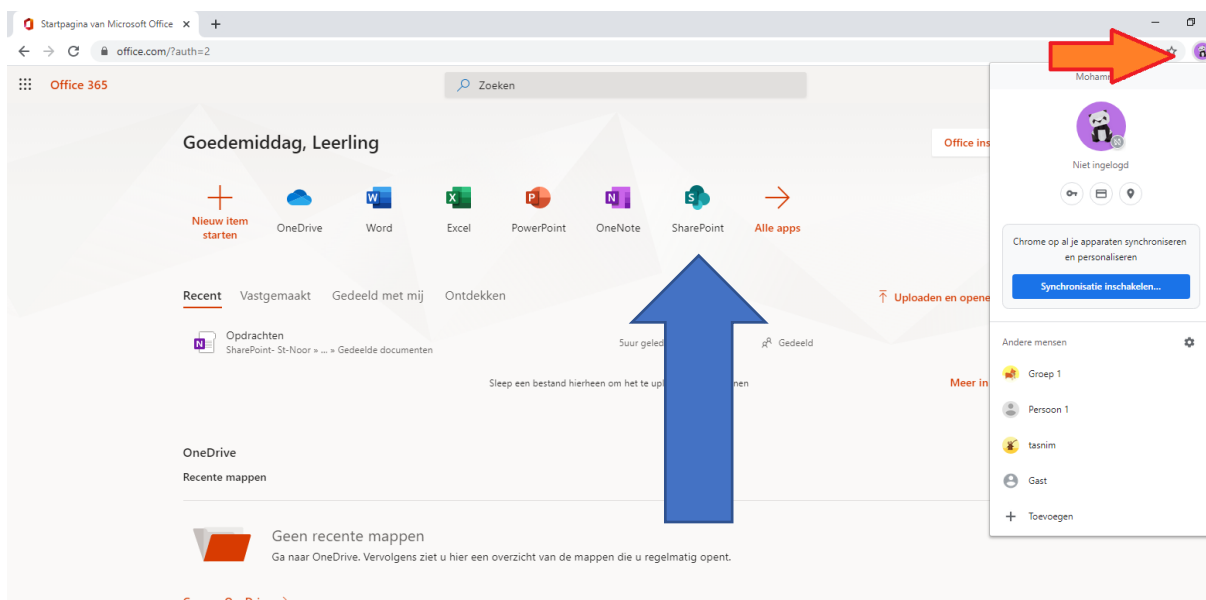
Startpagina van Microsoft Office ×

office.com/?auth=2

Office 365

Zoeken

Goedemiddag, Leerling

Office ins

Nieuw item starten

OneDrive

Word

Excel

PowerPoint

OneNote

SharePoint

Alle apps

Recent Vastgemaakt Gedeeld met mij Ontdekken

Uploaden en opene

Opdrachten
SharePoint- St-Noor » ... » Gedeelde documenten

5uur geled

Gedeeld

Sleep een bestand hierheen om het te upl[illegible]nen

Meer in

OneDrive

Recente mappen

Geen recente mappen

Ga naar OneDrive. Vervolgens ziet u hier een overzicht van de mappen die u regelmatig opent.

Mohamm

Niet ingelogd

Chrome op al je apparaten synchroniseren en personaliseren

Synchronisatie inschakelen...

Andere mensen

Groep 1

Persoon 1

tasnim

Gast

Toevoegen